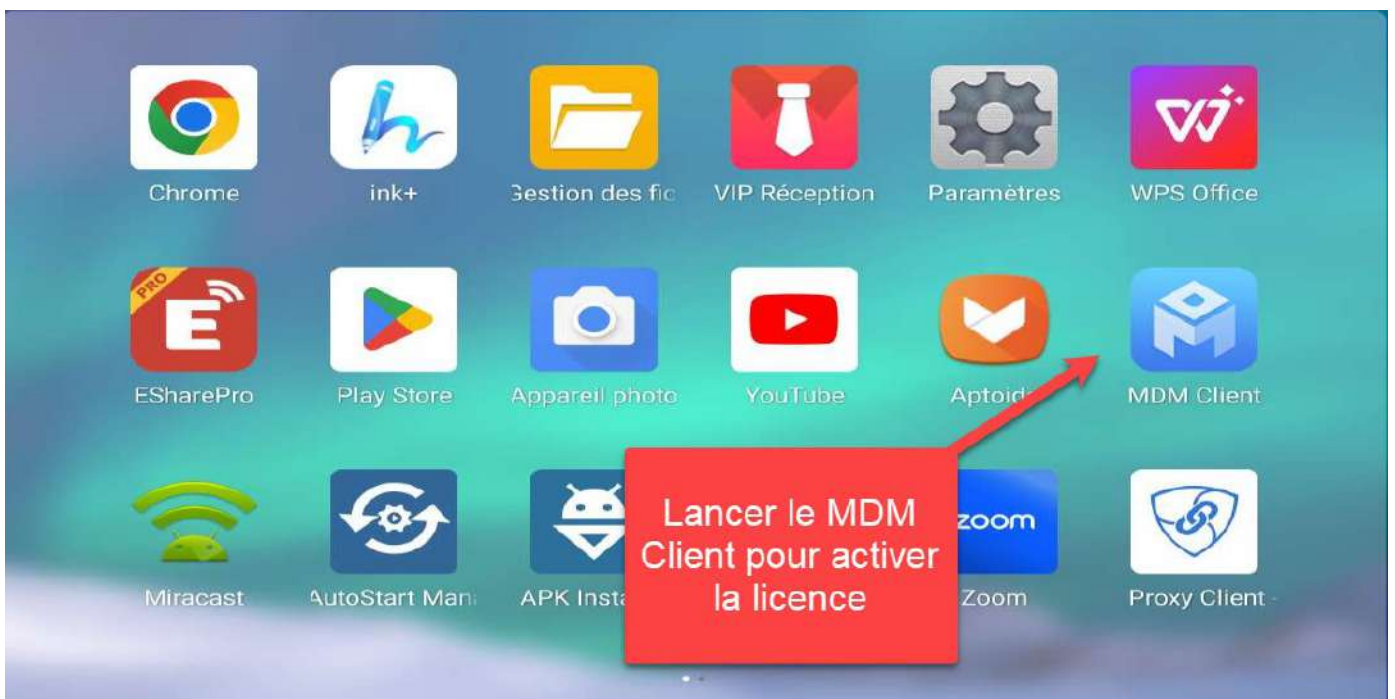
Chrome
ink+
Gestion des fic
VIP Réception
Paramètres
WPS Office

PRO
ESharePro
Play Store
Appareil photo
YouTube
Aptoid
MDM Client

Miracast
AutoStart Man
APK Insta
zoom
Zoom
Proxy Client

Lancer le MDM Client pour activer la licence